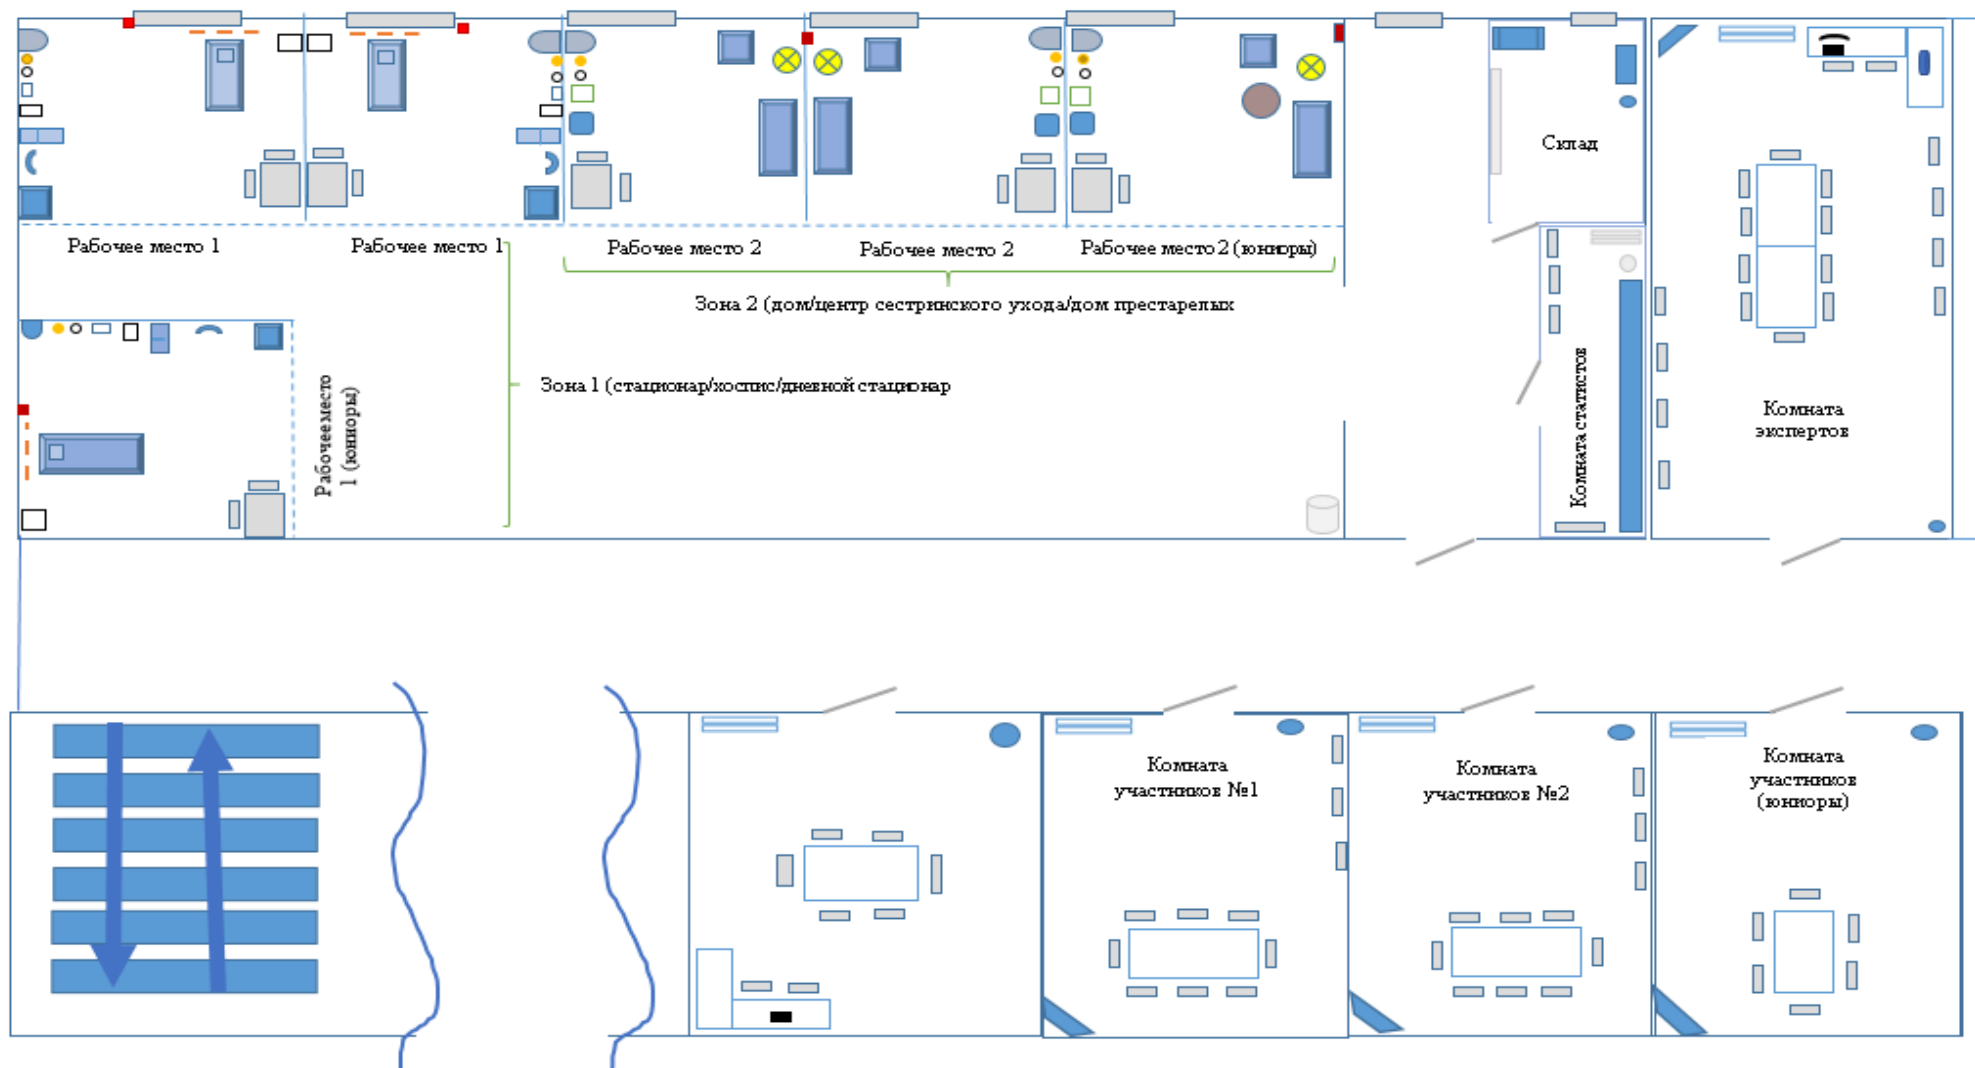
Рабочее место 1

Рабочее место 1

Рабочее место 2

Рабочее место 2

Рабочее место 2 (юниоры)

Склад

Зона 2 (дом/центр сестринского ухода/дом престарелых

Зона 1 (стационар/хоспис/дневной стационар

Рабочее место 1 (юниоры)

Комната статистов

Комната экспертов

Комната участников №1

Комната участников №2

Комната участников (юниоры)